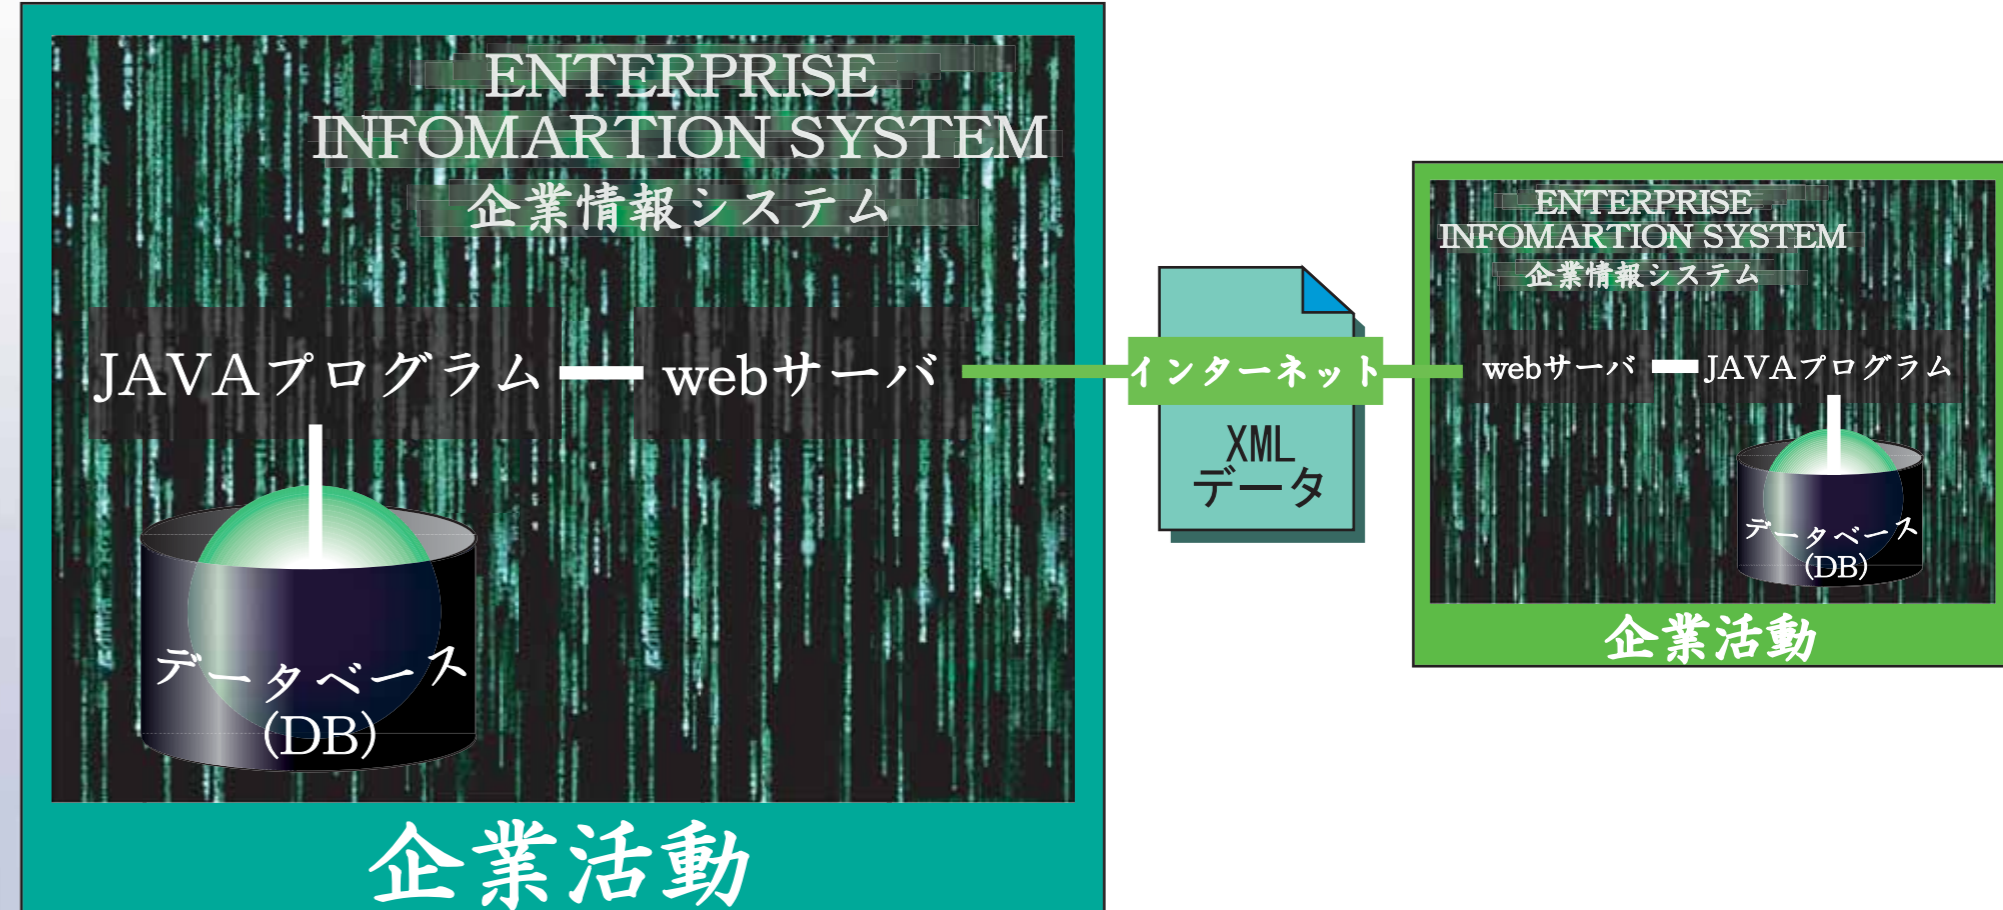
ENTERPRISE
INFOMARTION SYSTEM
企業情報システム

JAVAプログラム webサーバ

データベース
(DB)

企業活動

インターネット

XML
データ

ENTERPRISE
INFOMARTION SYSTEM
企業情報システム

webサーバ JAVAプログラム

データベース
(DB)

企業活動